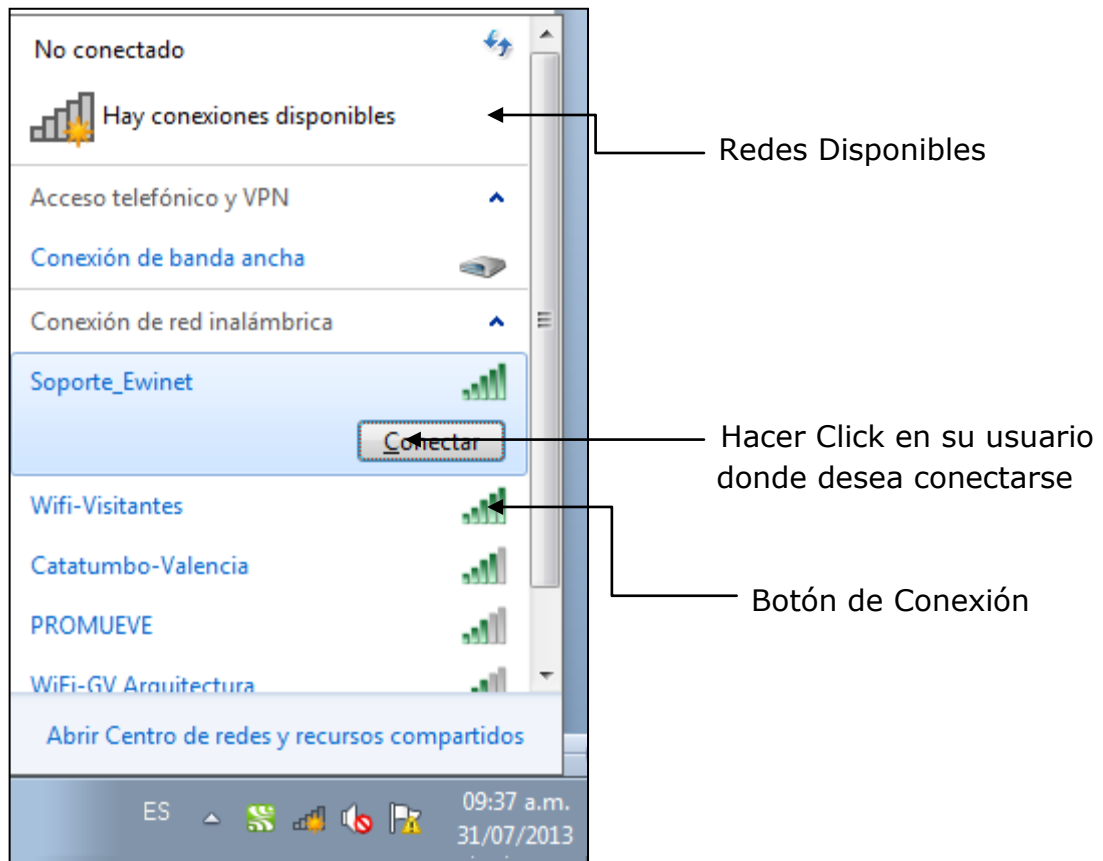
No conectado

Hay conexiones disponibles

Redes Disponibles

Acceso telefónico y VPN

Conexión de banda ancha

Conexión de red inalámbrica

Soporte_Ewinet

Conectar

Hacer Click en su usuario donde desea conectarse

Wifi-Visitantes

Catatumbo-Valencia

Botón de Conexión

PROMUEVE

WiFi-GV Arquitectura

Abrir Centro de redes y recursos compartidos

ES

09:37 a.m.
31/07/2013